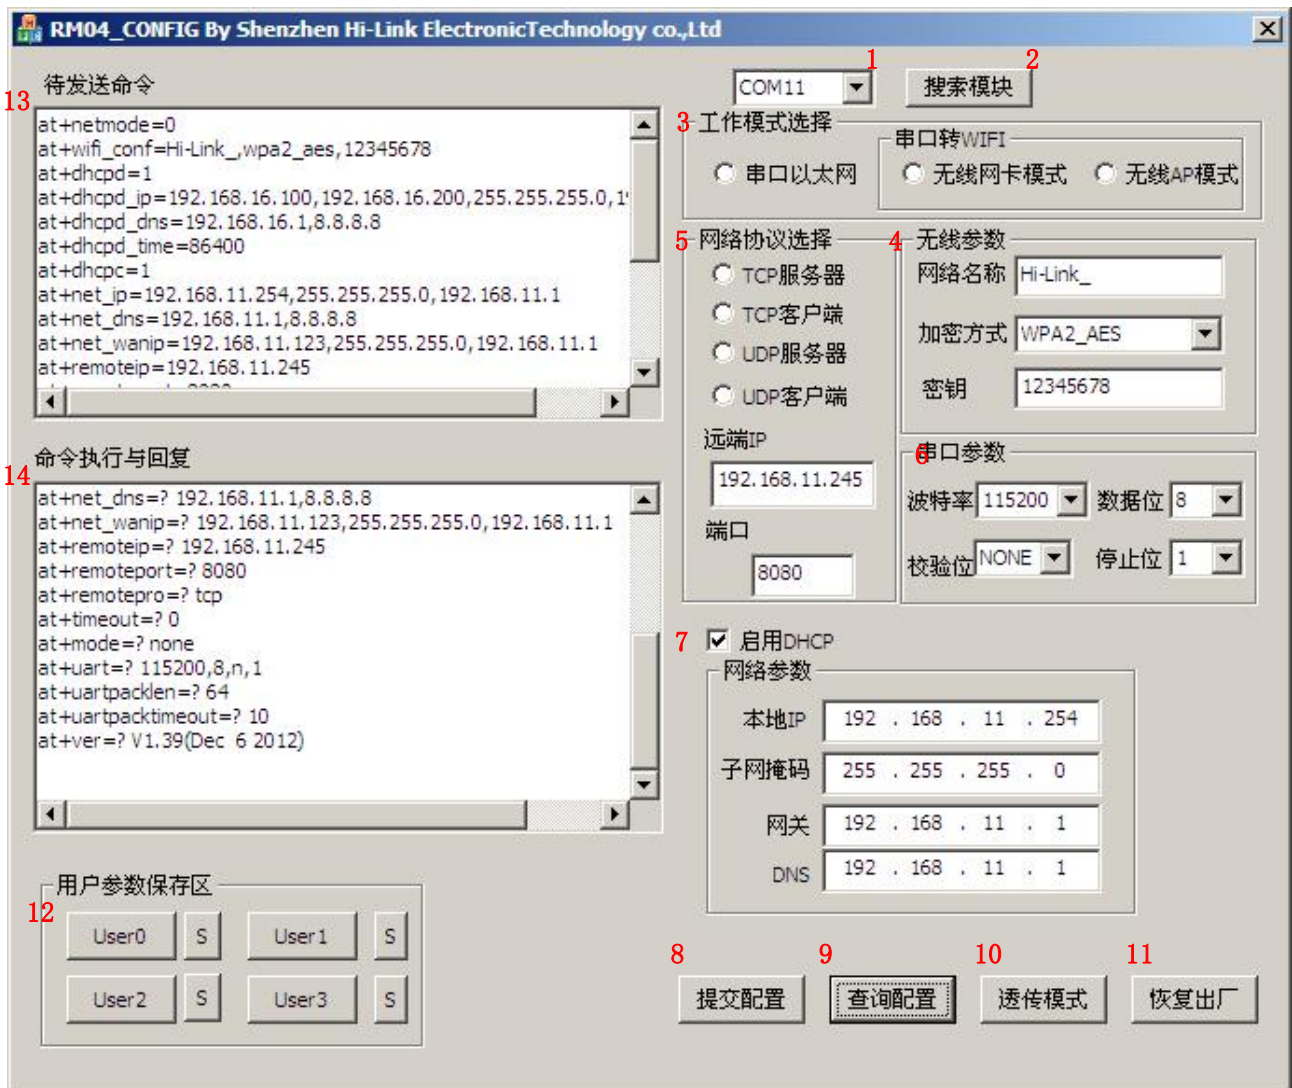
RM04_CONFIG By Shenzhen Hi-Link ElectronicTechnology co.,Ltd

13 待发送命令

at+netmode=0
at+wifi_conf=Hi-Link_,wpa2_aes,12345678
at+dhcpd=1
at+dhcpd_ip=192.168.16.100,192.168.16.200,255.255.255.0,1
at+dhcpd_dns=192.168.16.1,8.8.8.8
at+dhcpd_time=86400
at+dhcpc=1
at+net_ip=192.168.11.254,255.255.255.0,192.168.11.1
at+net_dns=192.168.11.1,8.8.8.8
at+net_wanip=192.168.11.123,255.255.255.0,192.168.11.1
at+remoteip=192.168.11.245

14 命令执行与回复

at+net_dns=? 192.168.11.1,8.8.8.8
at+net_wanip=? 192.168.11.123,255.255.255.0,192.168.11.1
at+remoteip=? 192.168.11.245
at+remoteport=? 8080
at+remotepro=? tcp
at+timeout=? 0
at+mode=? none
at+uart=? 115200,8,n,1
at+uartpacklen=? 64
at+uartpacktimeout=? 10
at+ver=? V1.39(Dec 6 2012)

12 用户参数保存区

User0 S User1 S
User2 S User3 S

1 COM11
2 搜索模块

3 工作模式选择
串口以太网
串口转WIFI
无线网卡模式
无线AP模式

5 网络协议选择
TCP服务器
TCP客户端
UDP服务器
UDP客户端
远端IP
192.168.11.245
端口
8080

4 无线参数
网络名称 Hi-Link_
加密方式 WPA2_AES
密钥 12345678

6 串口参数
波特率 115200 数据位 8
校验位 NONE 停止位 1

7 启用DHCP
网络参数
本地IP 192 . 168 . 11 . 254
子网掩码 255 . 255 . 255 . 0
网关 192 . 168 . 11 . 1
DNS 192 . 168 . 11 . 1

8 提交配置
9 查询配置
10 透传模式
11 恢复出厂